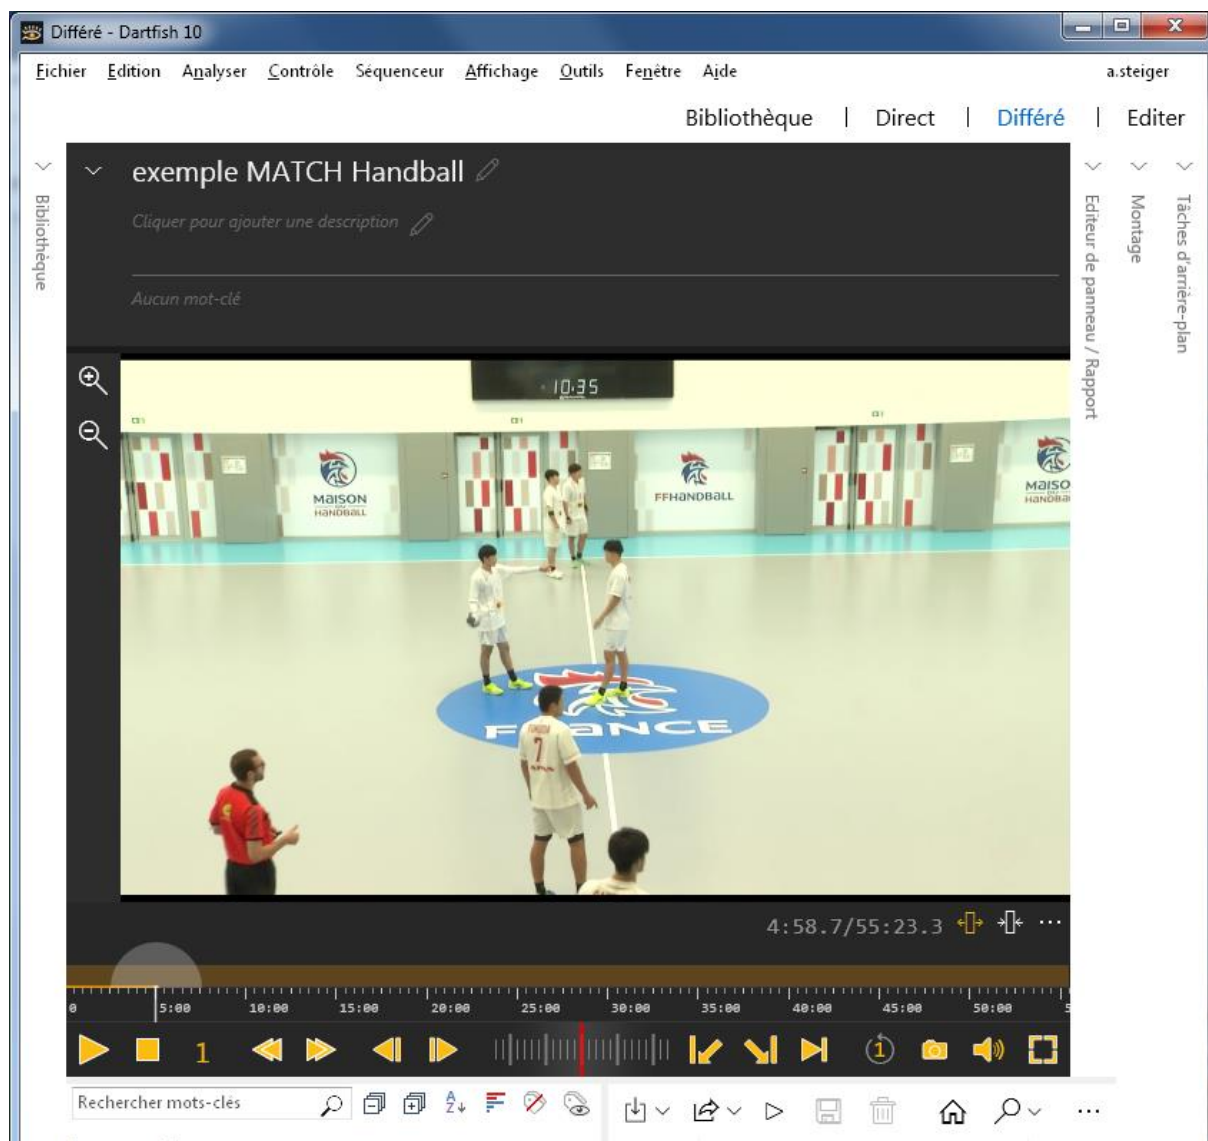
Différé - Dartfish 10

Fichier Edition Analyser Contrôle Séquenceur Affichage Outils Fenêtre Aide a.steiger

Bibliothèque | Direct | Différé | Editer

Bibliothèque

exemple MATCH Handball

Cliquer pour ajouter une description

Aucun mot-clé

Editeur de panneau / Rapport

Montage

Tâches d'arrière-plan

10:35

MAISON HANDBALL

FFHANDBALL

MAISO HANDBA

FRANCE

7

4:58.7/55:23.3

0 5:00 10:00 15:00 20:00 25:00 30:00 35:00 40:00 45:00 50:00

1

1

Rechercher mots-clés